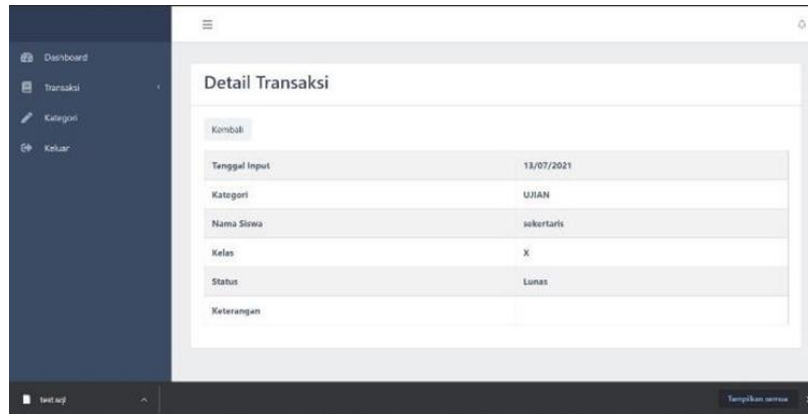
Dashboard
Transaksi
Kategori
Keluar

Detail Transaksi

Kembali

| Tanggal Input | 13/07/2021 |
|---|---|
| Kategori | UJIAN |
| Nama Siswa | sekertaris |
| Kelas | X |
| Status | Lunas |
| Keterangan | |

test.sql
Tampilkan semua